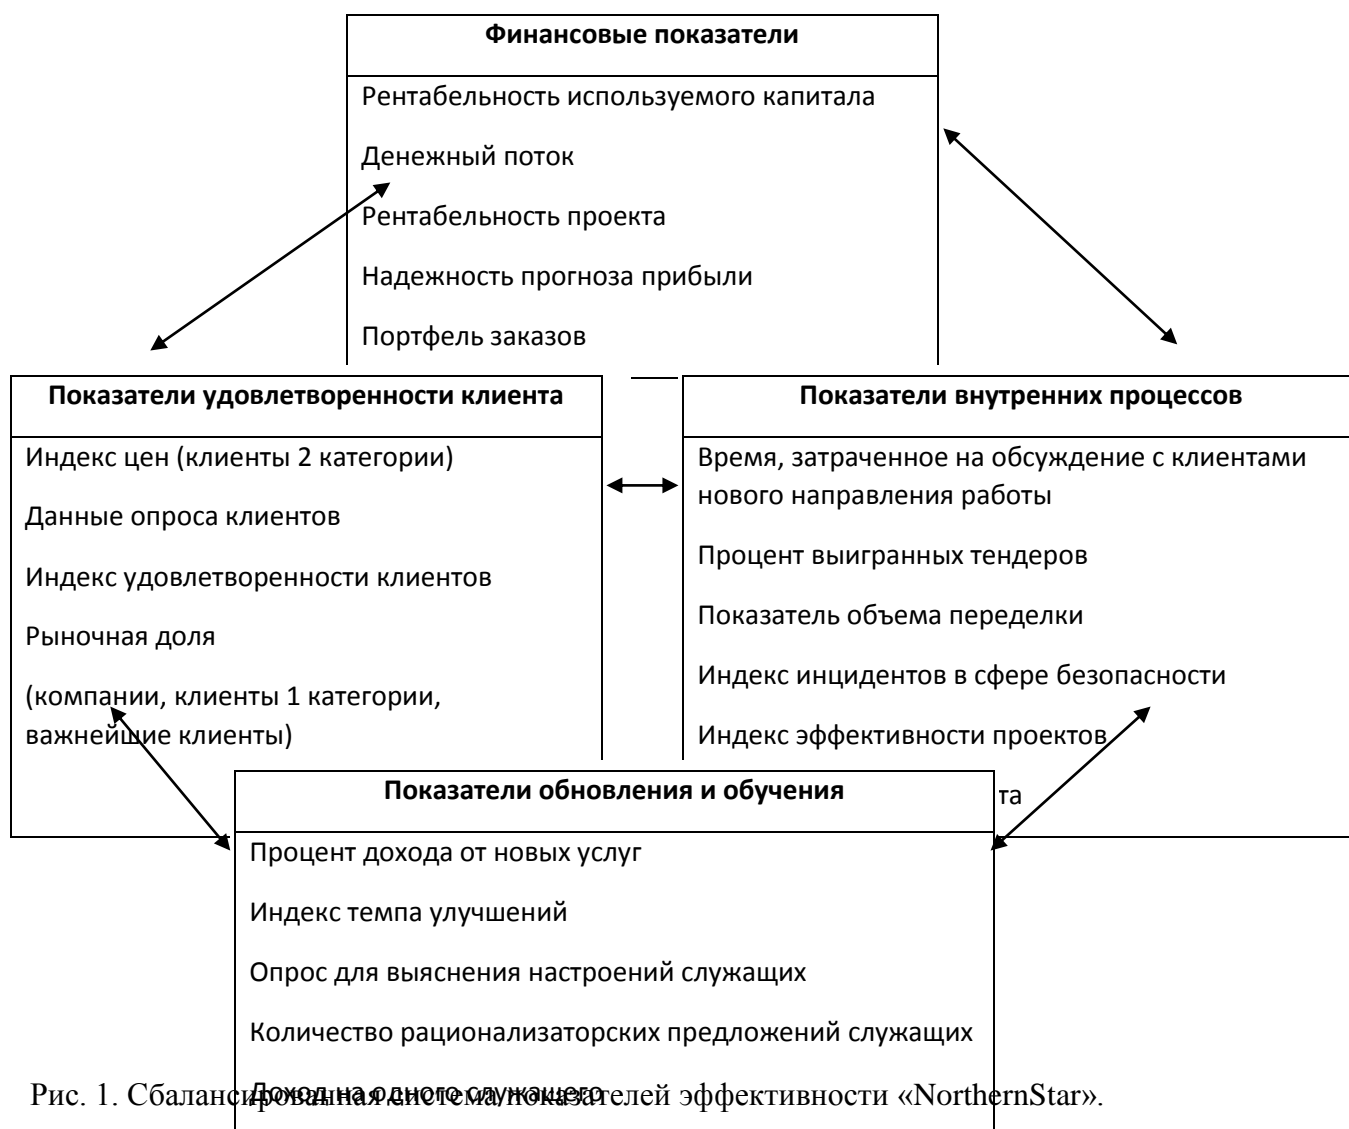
Финансовые показатели

Рентабельность используемого капитала

Денежный поток

Рентабельность проекта

Надежность прогноза прибыли

Портфель заказов

Показатели удовлетворенности клиента

Индекс цен (клиенты 2 категории)

Данные опроса клиентов

Индекс удовлетворенности клиентов

Рыночная доля

(компании, клиенты 1 категории, важнейшие клиенты)

Показатели внутренних процессов

Время, затраченное на обсуждение с клиентами нового направления работы

Процент выигранных тендеров

Показатель объема переделки

Индекс инцидентов в сфере безопасности

Индекс эффективности проектов

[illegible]та

Показатели обновления и обучения

Процент дохода от новых услуг

Индекс темпа улучшений

Опрос для выяснения настроений служащих

Количество рационализаторских предложений служащих

Доход на одного служащего

Рис. 1. Сбалансированная система показателей эффективности «NorthernStar».